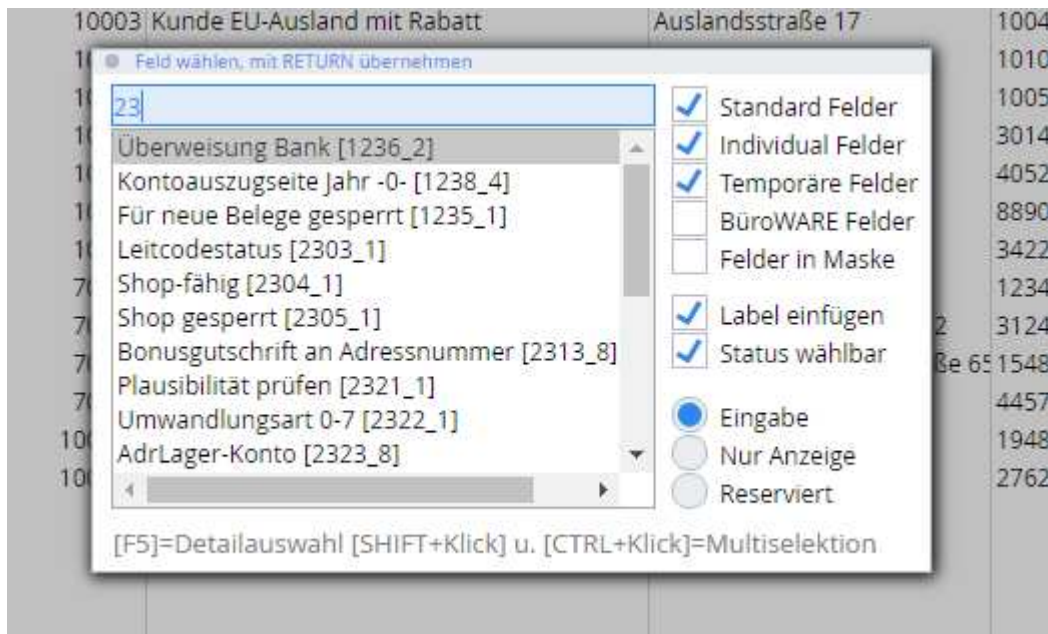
10003 Kunde EU-Ausland mit Rabatt | Auslandsstraße 17 | 1004

Feld wählen, mit RETURN übernehmen

23

Überweisung Bank [1236_2]
Kontoauszugseite Jahr -0- [1238_4]
Für neue Belege gesperrt [1235_1]
Leitcodestatus [2303_1]
Shop-fähig [2304_1]
Shop gesperrt [2305_1]
Bonusgutschrift an Adressnummer [2313_8]
Plausibilität prüfen [2321_1]
Umwandlungsart 0-7 [2322_1]
AdrLager-Konto [2323_8]

Standard Felder
Individual Felder
Temporäre Felder
BüroWARE Felder
Felder in Maske

Label einfügen
Status wählbar

Eingabe
Nur Anzeige
Reserviert

[F5]=Detailauswahl [SHIFT+Klick] u. [CTRL+Klick]=Multiselektion

1010
1005
3014
4052
8890
3422
1234
2
3124
ße 65 1548
4457
1948
2762